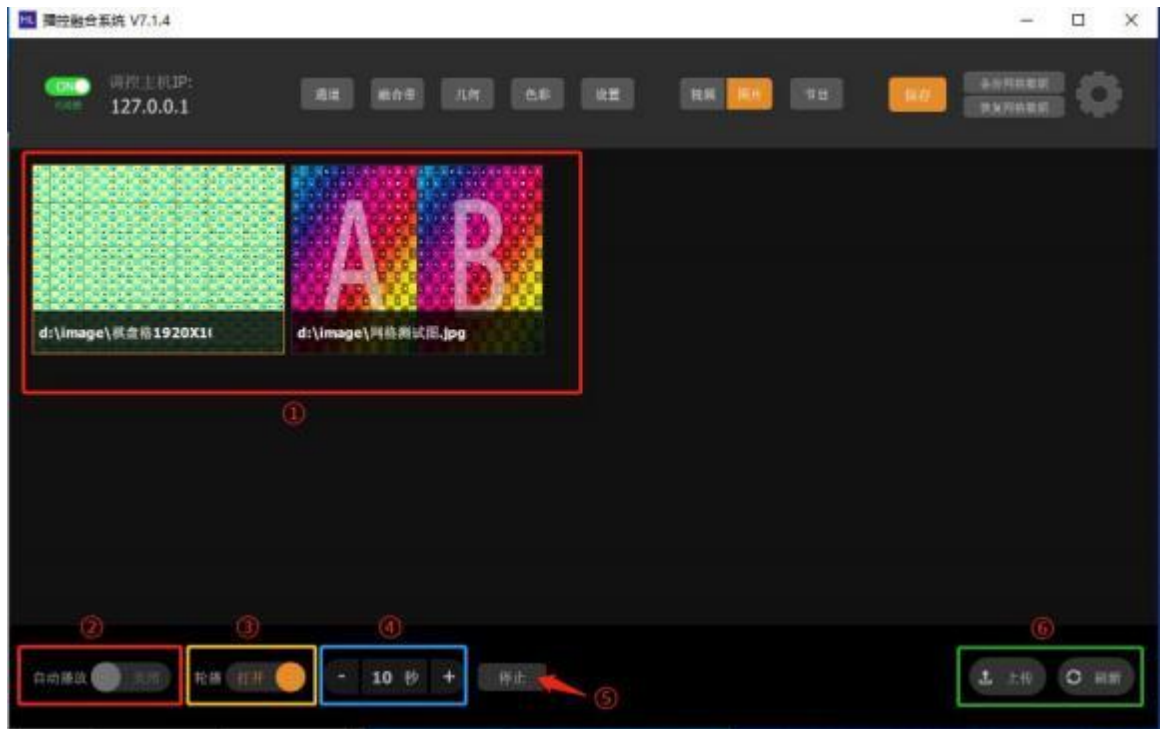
HL 播控融合系统 V7.1.4

ON
已连接
调控主机IP:
127.0.0.1

通道
融合带
几何
色彩
设置
视频
图片
节目
保存
备份网络数据
恢复网络数据

d:\image\棋盘格1920X1(
d:\image\网格测试图.jpg

①

②
③
④
⑤
⑥

自动播放
关闭
轮播
打开
-
10 秒
+
停止
上传
刷新